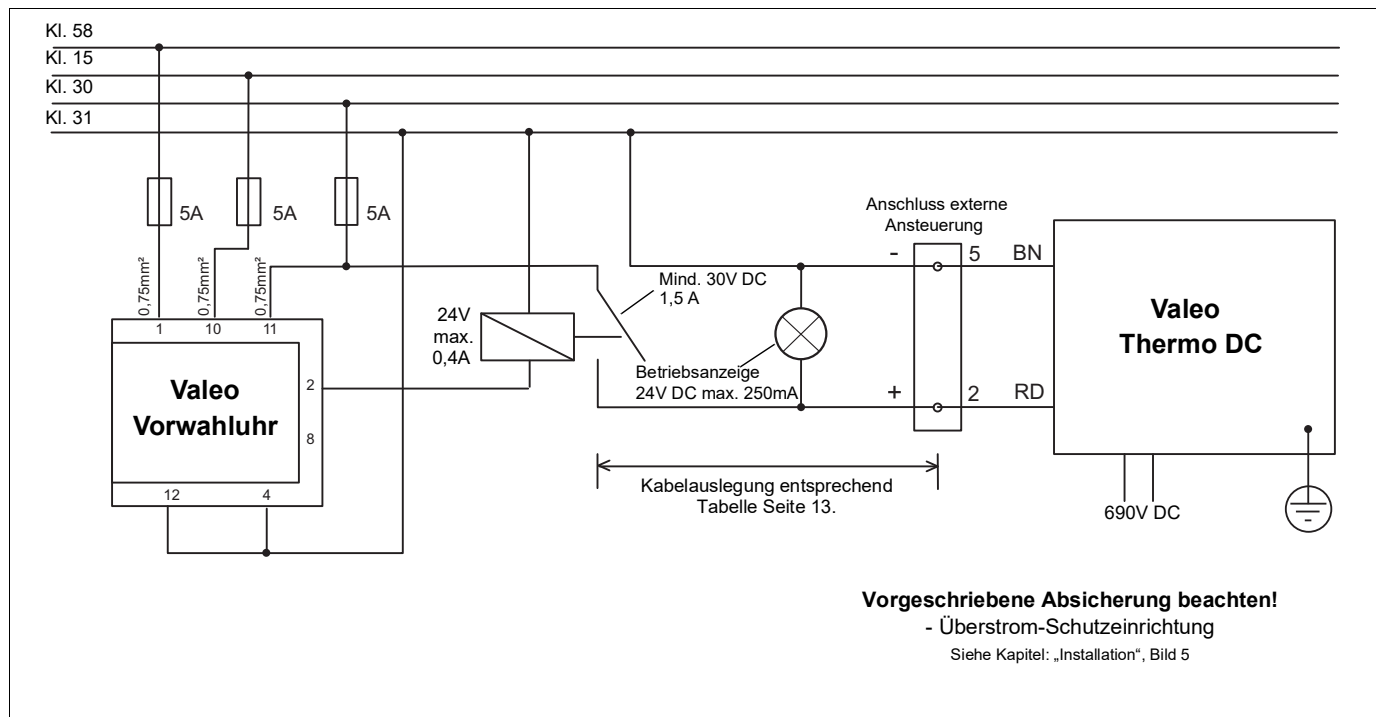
Kl. 58
Kl. 15
Kl. 30
Kl. 31

5A
5A
5A

0,75mm²
0,75mm²
0,75mm²

1
10
11

Valeo
Vorwahluhr

2
8
12
4

24V
max.
0,4A

Mind. 30V DC
1,5 A

Betriebsanzeige
24V DC max. 250mA

Anschluss externe
Ansteuerung

-
5
BN
+
2
RD

Valeo
Thermo DC

690V DC

Kabelauslegung entsprechend
Tabelle Seite 13.

**Vorgeschriebene Absicherung beachten!**
- Überstrom-Schutzeinrichtung
Siehe Kapitel: „Installation“, Bild 5